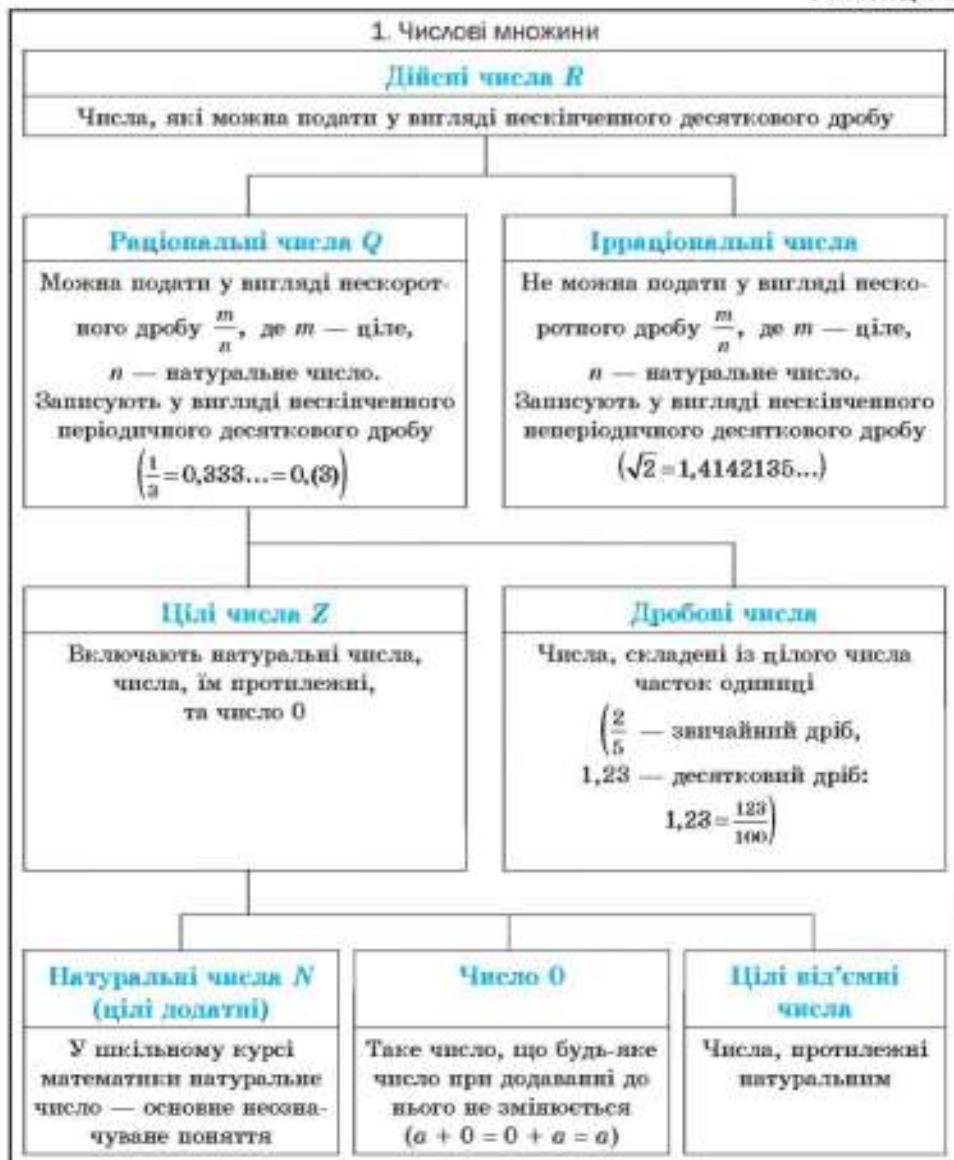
1. Числові множини

Дійсні числа $R$

Числа, які можна подати у вигляді нескінченного десяткового дробу

Раціональні числа $Q$

Можна подати у вигляді нескоротного дробу $\frac{m}{n}$, де $m$ — ціле, $n$ — натуральне число. Записують у вигляді нескінченного періодичного десяткового дробу $\left(\frac{1}{3}=0,333...=0,(3)\right)$

Ірраціональні числа

Не можна подати у вигляді нескоротного дробу $\frac{m}{n}$, де $m$ — ціле, $n$ — натуральне число. Записують у вигляді нескінченного неперіодичного десяткового дробу $(\sqrt{2}=1,4142135...)$

Цілі числа $Z$

Включають натуральні числа, числа, їм протилежні, та число 0

Дробові числа

Числа, складені із цілого числа часток одиниці $\left(\frac{2}{5}\right.$ — звичайний дріб, 1,23 — десятковий дріб: $\left.1,23=\frac{123}{100}\right)$

Натуральні числа $N$ (цілі додатні)

У шкільному курсі математики натуральне число — основне несозначуване поняття

Число 0

Таке число, що будь-яке число при додаванні до нього не змінюється $(a + 0 = 0 + a = a)$

Цілі від'ємні числа

Числа, протилежні натуральним